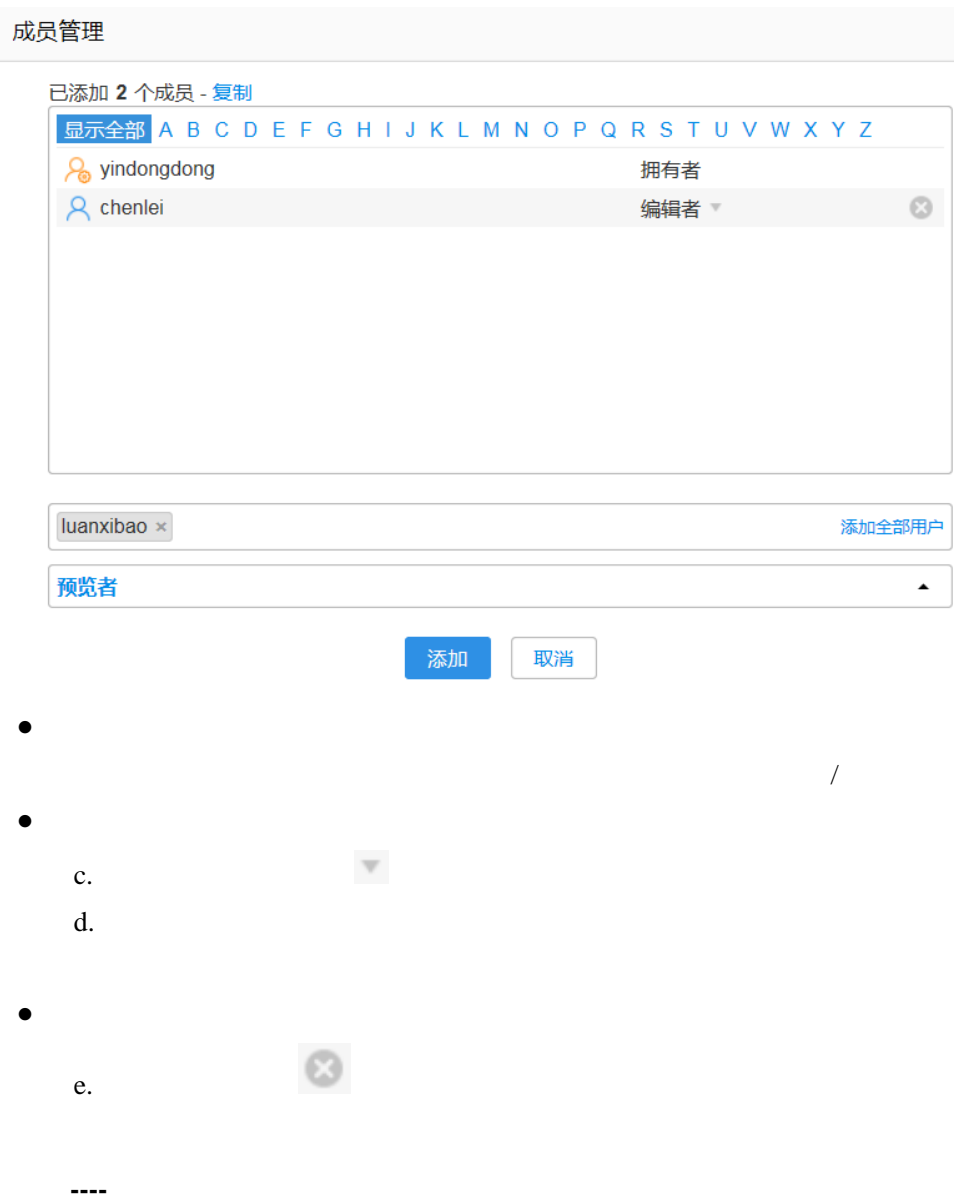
成员管理

已添加 **2** 个成员 - 复制

显示全部 A B C D E F G H I J K L M N O P Q R S T U V W X Y Z

yindongdong 拥有者

chenlei 编辑者

luanxibao ×

添加全部用户

预览者

添加 取消

•

/

•

c.

d.

•

e.

----